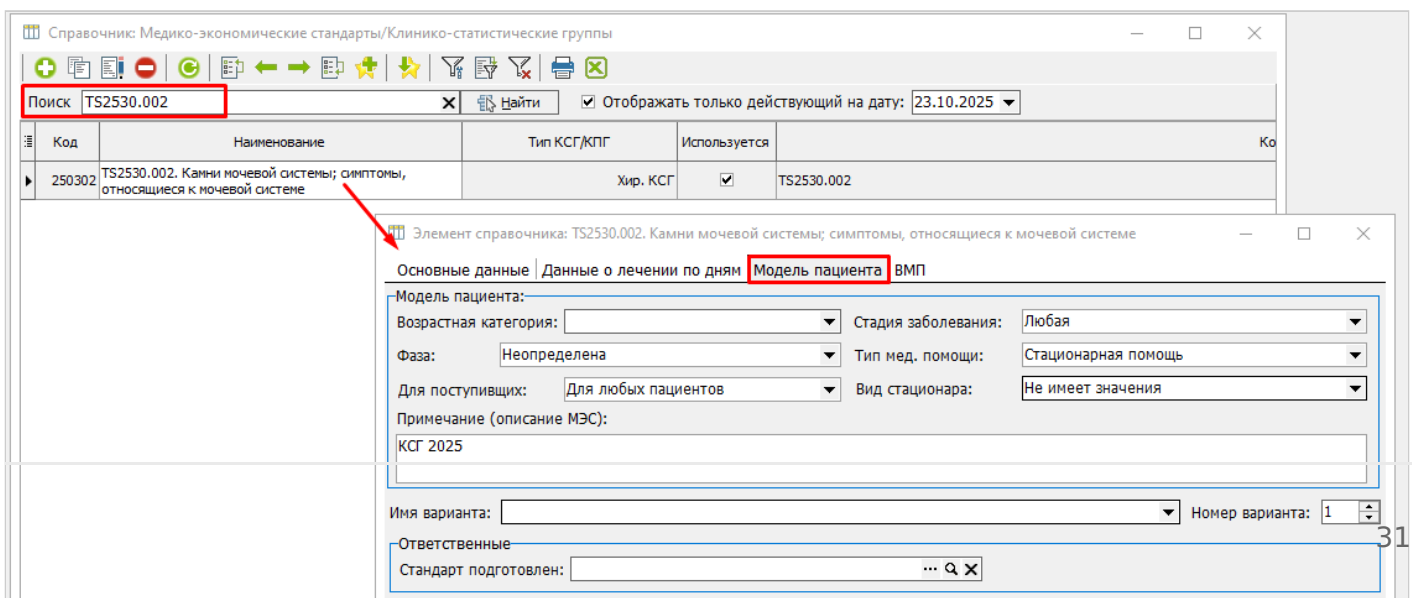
Справочник: Медико-экономические стандарты/Клинико-статистические группы

Поиск TS2530.002

Найти

☑ Отображать только действующий на дату: 23.10.2025

| Код | Наименование | Тип КСГ/КПГ | Используется | Ко |
|---|---|---|---|---|
| 250302 | TS2530.002. Камни мочевой системы; симптомы, относящиеся к мочевой системе | Хир. КСГ | ☑ | TS2530.002 |

Элемент справочника: TS2530.002. Камни мочевой системы; симптомы, относящиеся к мочевой системе

Основные данные | Данные о лечении по дням | Модель пациента | ВМП

Модель пациента:

Возрастная категория:

Стадия заболевания: Любая

Фаза: Неопределена

Тип мед. помощи: Стационарная помощь

Для поступивших: Для любых пациентов

Вид стационара: Не имеет значения

Примечание (описание МЭС):

КСГ 2025

Имя варианта:

Номер варианта: 1

Ответственные

Стандарт подготовлен: ...

31